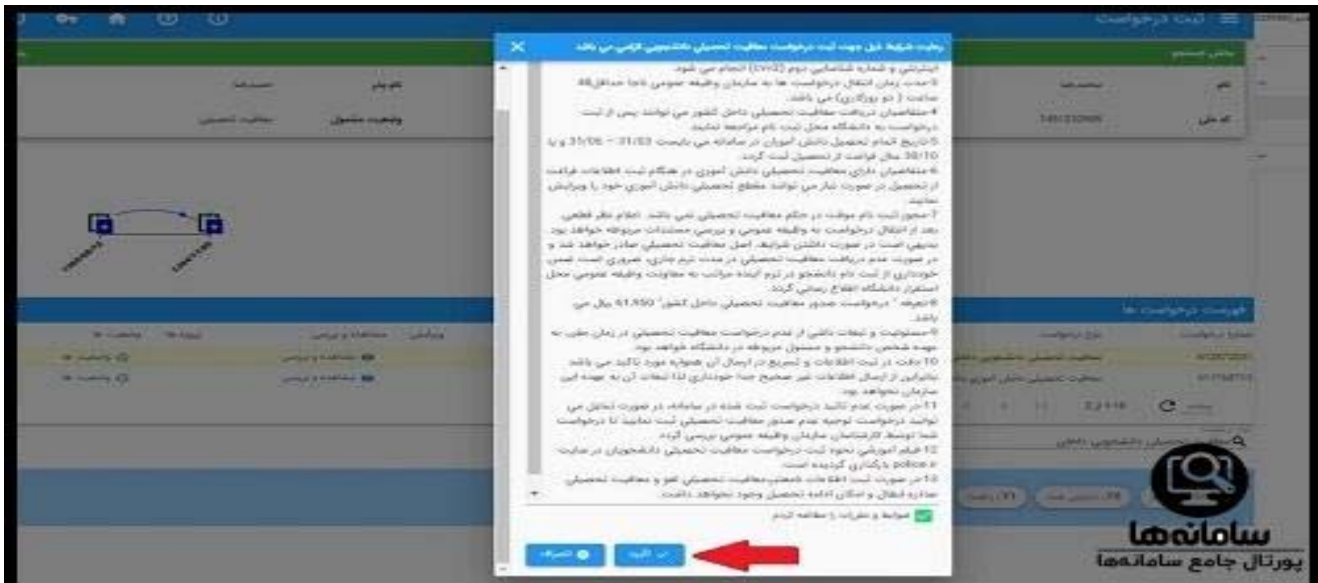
رعایت شرایط ذیل جهت ثبت درخواست معافیت تحصیلی دانشجویی الزامی می باشد

ثبت درخواست

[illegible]

4-متقاضیان دریافت معافیت تحصیلی داخل کشور می توانند پس از ثبت درخواست به دانشگاه محل ثبت نام مراجعه نمایند.

5-تاریخ اتمام تحصیل دانش آموزان در سامانه می بایست 31/03 - 31/06 و یا 30/10 سال فراغت از تحصیل ثبت گردد.

6-متقاضیان دارای معافیت تحصیلی دانش آموزی در هنگام ثبت اطلاعات فراغت از تحصیل در صورت نیاز می توانند مقطع تحصیلی دانش آموزی خود را ویرایش نمایند.

7-مجوز ثبت نام موقت در حکم معافیت تحصیلی نمی باشد. اعلام نظر قطعی بعد از انتقال درخواست به وظیفه عمومی و بررسی مستندات مربوطه خواهد بود.

8-تعرفه " درخواست صدور معافیت تحصیلی داخل کشور" 41,950 ریال می باشد.

9-مسئولیت و تبعات ناشی از عدم درخواست معافیت تحصیلی در زمان مقرر به عهده شخص دانشجو و مسئول مربوطه در دانشگاه خواهد بود.

10-دقت در ثبت اطلاعات و تسریع در ارسال آن همواره مورد تاکید می باشد.

11-در صورت عدم تائید درخواست ثبت شده در سامانه، در صورت تمایل می توانید درخواست توجیه عدم صدور معافیت تحصیلی ثبت نمایید.

12-فیلم آموزشی نحوه ثبت درخواست معافیت تحصیلی دانشجویان در سایت police بارگذاری گردیده است.

13-در صورت ثبت اطلاعات نامعتبر، معافیت تحصیلی لغو و معافیت تحصیلی صادره ابطال و امکان ادامه تحصیل وجود نخواهد داشت.

ضوابط و مقررات را مطالعه کردم

بله تایید

انصراف

فهرست درخواست ها

سامانه‌ها
پورتال جامع سامانه‌ها